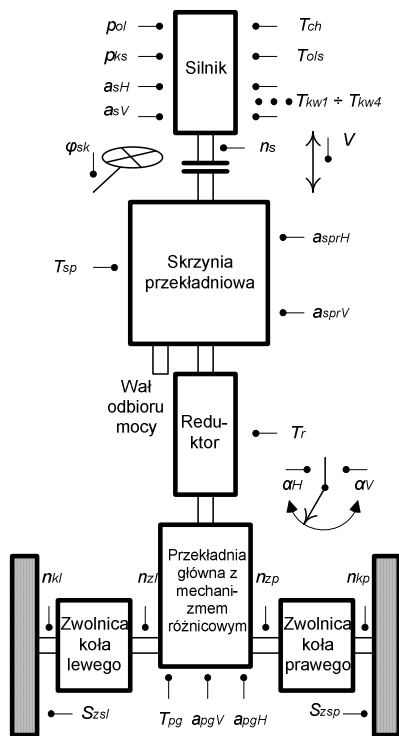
$p_{ol}$
$p_{ks}$
$a_{sH}$
$a_{sV}$
Silnik
$T_{ch}$
$T_{ols}$
$T_{kw1} \div T_{kw4}$
$\varphi_{sk}$
$n_s$
$V$
Skrzynia przekładniowa
$a_{sprH}$
$T_{sp}$
$a_{sprV}$
Wał odbioru mocy
Reduktor
$T_r$
$\alpha_H$
$\alpha_V$
$n_{kl}$
$n_{zl}$
Przekładnia główna z mechanizmem różnicowym
$n_{zp}$
$n_{kp}$
Zwolnica koła lewego
Zwolnica koła prawego
$S_{zsl}$
$T_{pg}$
$a_{pgV}$
$a_{pgH}$
$S_{zsp}$